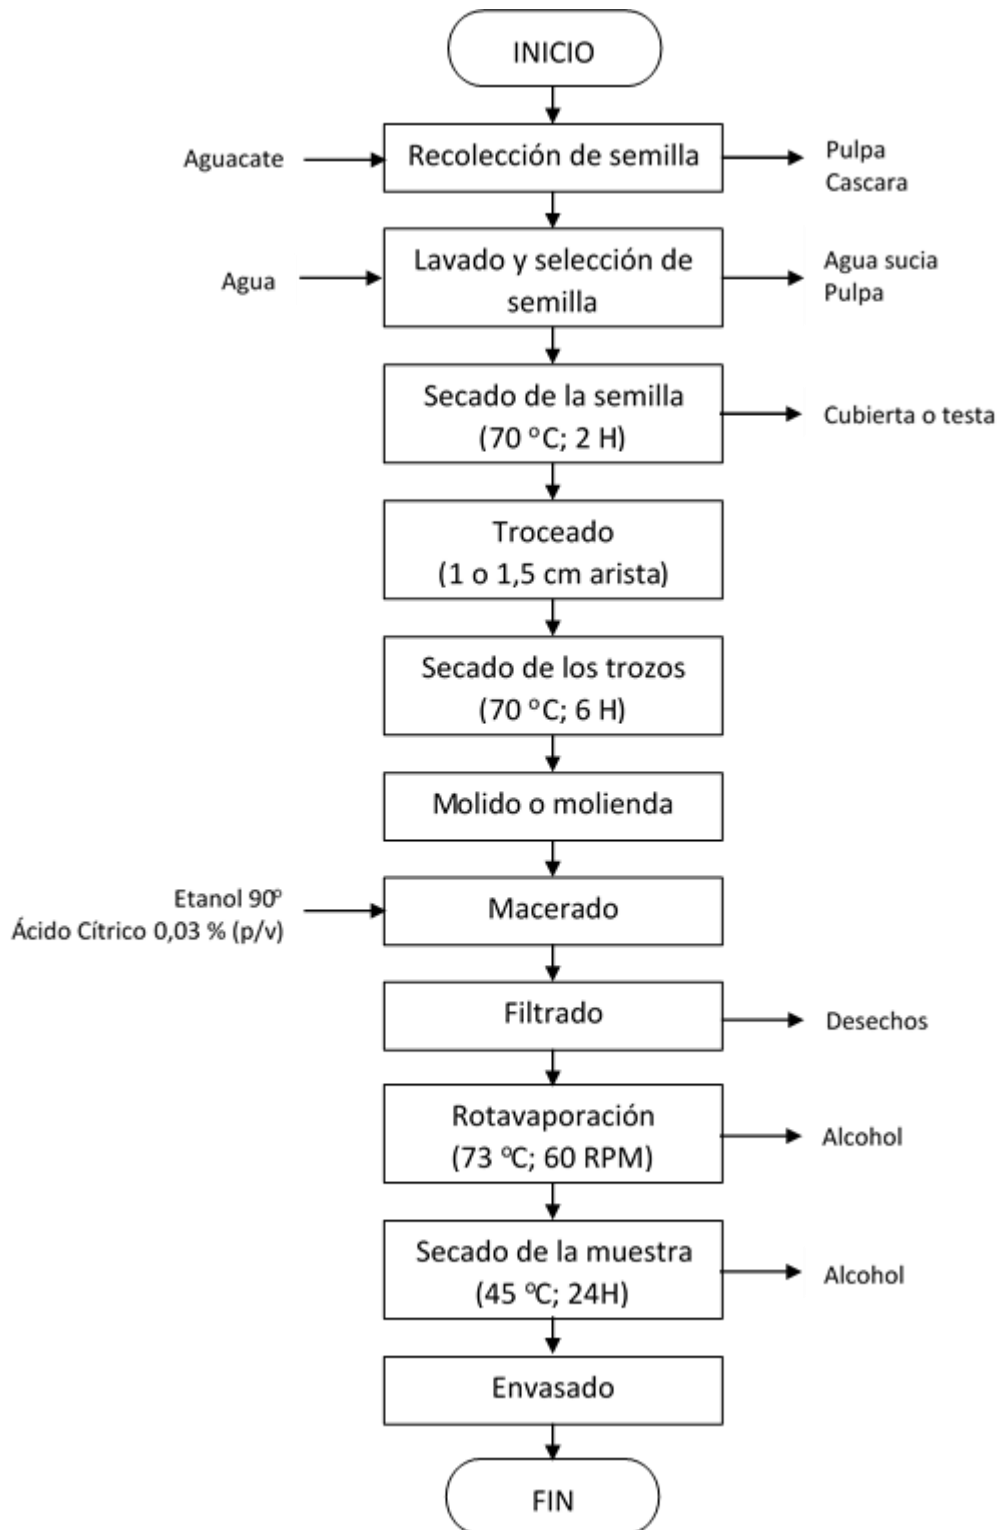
INICIO

Aguacate

Recolección de semilla

Pulpa
Cascara

Agua

Lavado y selección de semilla

Agua sucia
Pulpa

Secado de la semilla (70 °C; 2 H)

Cubierta o testa

Troceado (1 o 1,5 cm arista)

Secado de los trozos (70 °C; 6 H)

Molido o molienda

Etanol 90º
Ácido Cítrico 0,03 % (p/v)

Macerado

Filtrado

Desechos

Rotavaporación (73 ºC; 60 RPM)

Alcohol

Secado de la muestra (45 ºC; 24H)

Alcohol

Envasado

FIN